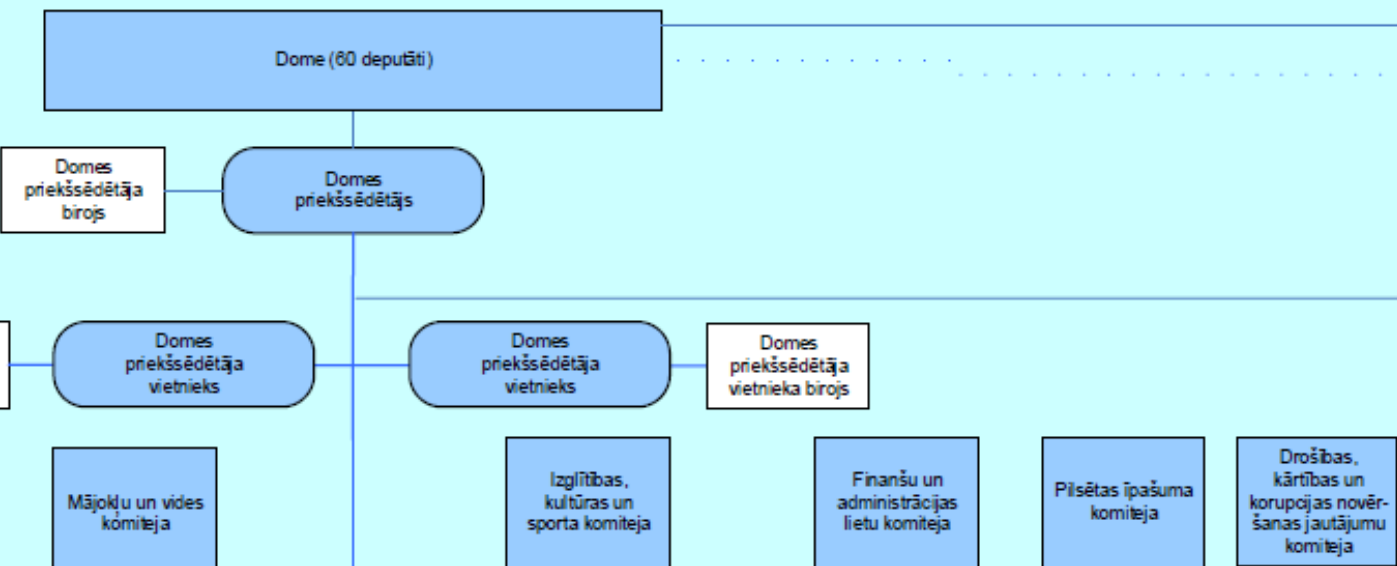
Dome (60 deputāti)

Domes priekšsēdētāja birojs

Domes priekšsēdētājs

Domes priekšsēdētāja vietnieks

Domes priekšsēdētāja vietnieks

Domes priekšsēdētāja vietnieka birojs

Mājokļu un vides komiteja

Izglītības, kultūras un sporta komiteja

Finanšu un administrācijas lietu komiteja

Pilsētas īpašuma komiteja

Drošības, kārtības un korupcijas novēršanas jautājumu komiteja